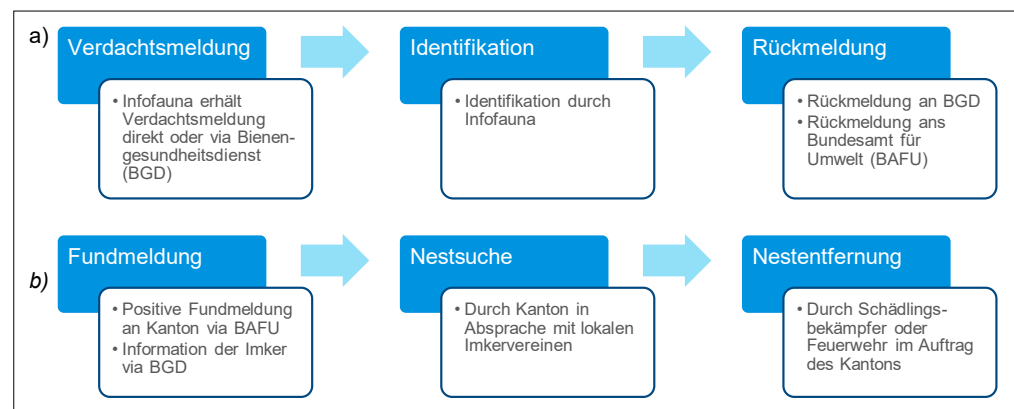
a)

Verdachtsmeldung

• Infofauna erhält Verdachtsmeldung direkt oder via Bienengesundheitsdienst (BGD)

Identifikation

• Identifikation durch Infofauna

Rückmeldung

• Rückmeldung an BGD
• Rückmeldung ans Bundesamt für Umwelt (BAFU)

b)

Fundmeldung

• Positive Fundmeldung an Kanton via BAFU
• Information der Imker via BGD

Nestsuche

• Durch Kanton in Absprache mit lokalen Imkervereinen

Nestentfernung

• Durch Schädlingsbekämpfer oder Feuerwehr im Auftrag des Kantons